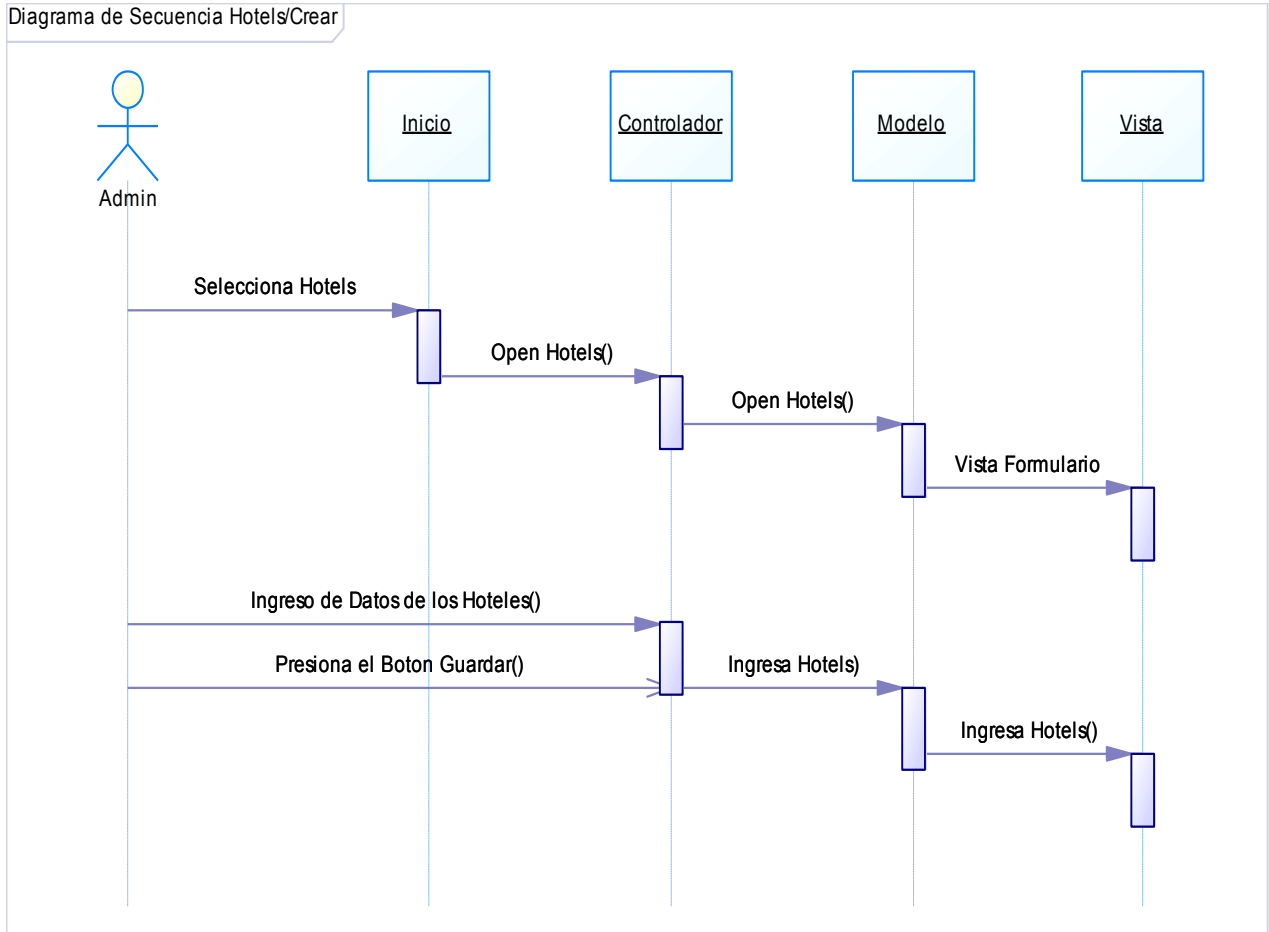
Diagrama de Secuencia Hotels/Crear

Admin

Inicio

Controlador

Modelo

Vista

Selecciona Hotels

Open Hotels()

Open Hotels()

Vista Formulario

Ingreso de Datos de los Hoteles()

Presiona el Boton Guardar()

Ingresa Hotels)

Ingresa Hotels()